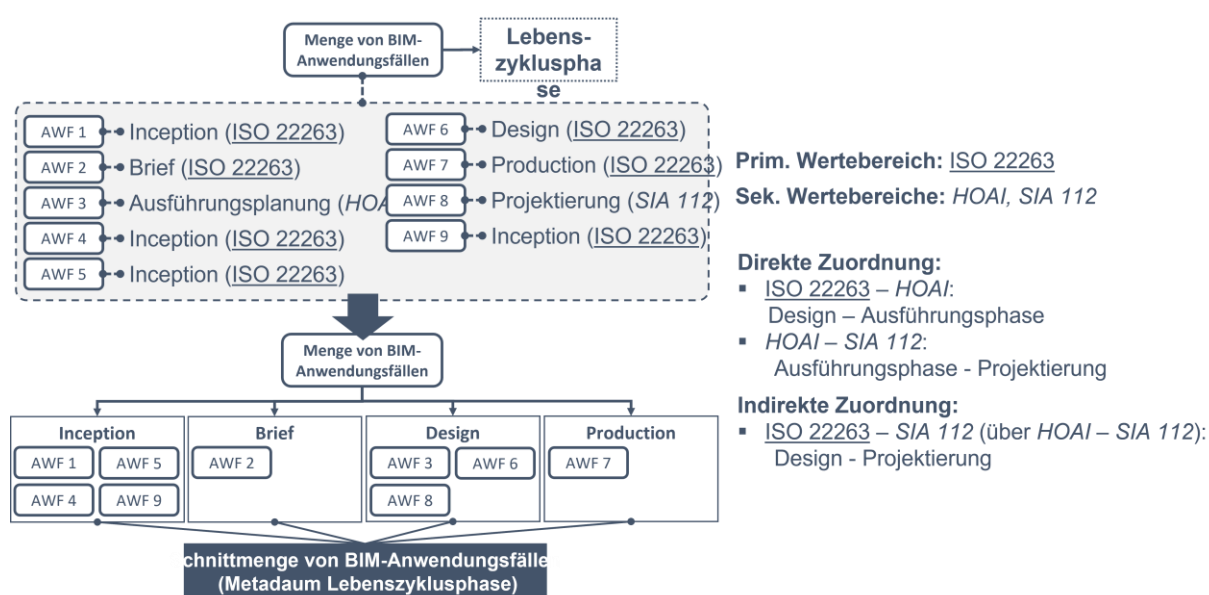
Menge von BIM-Anwendungsfällen

Lebenszyklusphase

AWF 1 Inception (ISO 22263)
AWF 2 Brief (ISO 22263)
AWF 3 Ausführungsplanung (HOA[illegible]
AWF 4 Inception (ISO 22263)
AWF 5 Inception (ISO 22263)

AWF 6 Design (ISO 22263)
AWF 7 Production (ISO 22263)
AWF 8 Projektierung (SIA 112)
AWF 9 Inception (ISO 22263)

Prim. Wertebereich: ISO 22263
Sek. Wertebereiche: HOAI, SIA 112

Direkte Zuordnung:
▪ ISO 22263 – HOAI: Design – Ausführungsphase
▪ HOAI – SIA 112: Ausführungsphase - Projektierung

Indirekte Zuordnung:
▪ ISO 22263 – SIA 112 (über HOAI – SIA 112): Design - Projektierung

Menge von BIM-Anwendungsfällen

| Inception | Brief | Design | Production |
|---|---|---|---|
| AWF 1 AWF 5 AWF 4 AWF 9 | AWF 2 | AWF 3 AWF 6 AWF 8 | AWF 7 |

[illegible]chnittmenge von BIM-Anwendungsfälle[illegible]
(Metadaum Lebenszyklusphase)